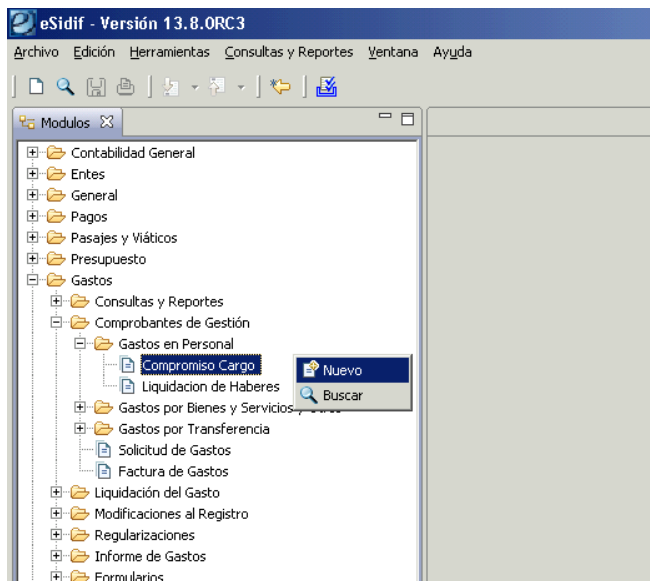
eSidif - Versión 13.8.0RC3

Archivo Edición Herramientas Consultas y Reportes Ventana Ayuda

Modulos

Contabilidad General
Entes
General
Pagos
Pasajes y Viáticos
Presupuesto
Gastos
Consultas y Reportes
Comprobantes de Gestión
Gastos en Personal
Compromiso Cargo
Liquidacion de Haberes
Gastos por Bienes y Servicios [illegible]
Gastos por Transferencia
Solicitud de Gastos
Factura de Gastos
Liquidación del Gasto
Modificaciones al Registro
Regularizaciones
Informe de Gastos
Formularios

Nuevo
Buscar